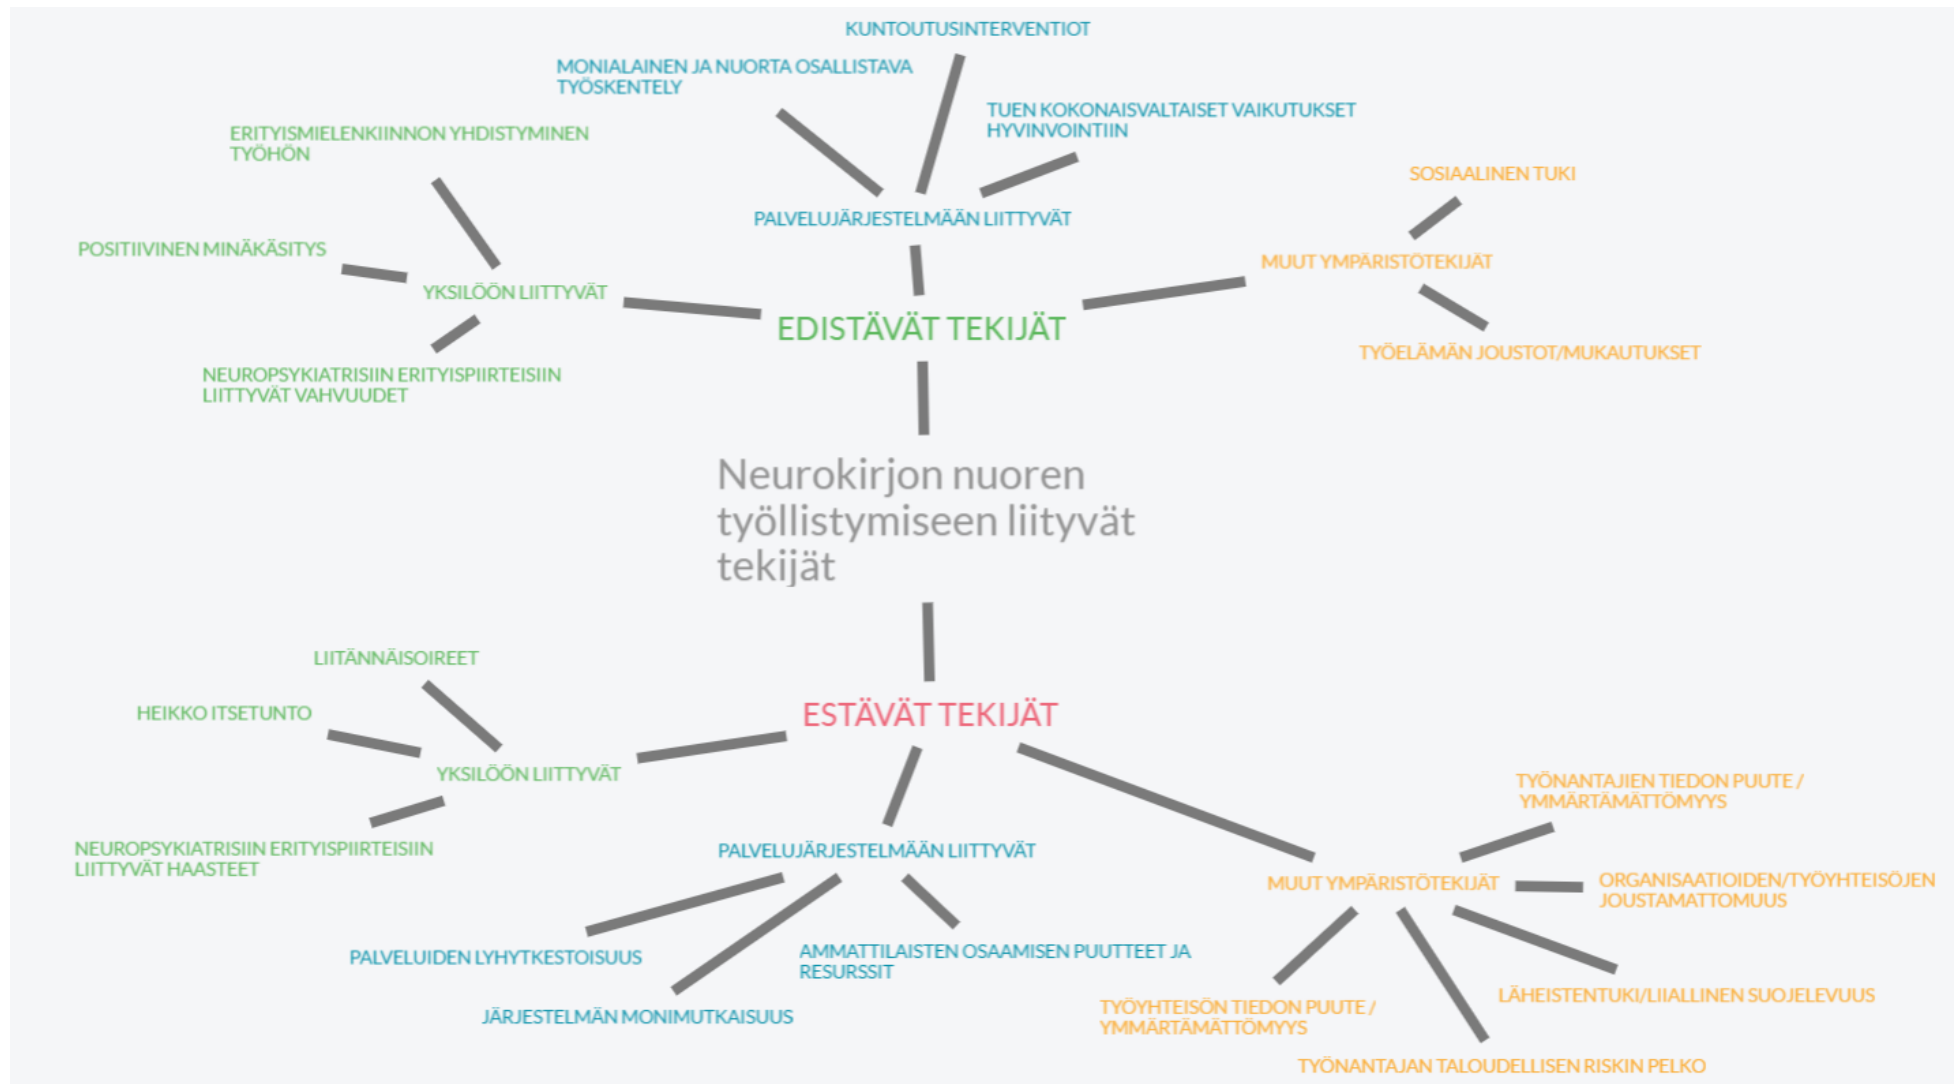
KUNTOUTUSINTERVENTIOT

MONIALAINEN JA NUORTA OSALLISTAVA TYÖSKENTELY

TUEN KOKONAISVALTAISET VAIKUTUKSET HYVINVOINTIIN

ERITYISMIELENKIINNON YHDISTYMINEN TYÖHÖN

PALVELUJÄRJESTELMÄÄN LIITTYVÄT

SOSIAALINEN TUKI

POSITIIVINEN MINÄKÄSITYS

MUUT YMPÄRISTÖTEKIJÄT

YKSILÖÖN LIITTYVÄT

EDISTÄVÄT TEKIJÄT

TYÖELÄMÄN JOUSTOT/MUKAUTUKSET

NEUROPSYKIATRISIIN ERITYISPIIRTEISIIN LIITTYVÄT VAHVUUDET

Neurokirjon nuoren työllistymiseen liityvät tekijät

LIITÄNNÄISOIREET

HEIKKO ITSETUNTO

ESTÄVÄT TEKIJÄT

YKSILÖÖN LIITTYVÄT

TYÖNANTAJIEN TIEDON PUUTE / YMMÄRTÄMÄTTÖMYYS

NEUROPSYKIATRISIIN ERITYISPIIRTEISIIN LIITTYVÄT HAASTEET

PALVELUJÄRJESTELMÄÄN LIITTYVÄT

MUUT YMPÄRISTÖTEKIJÄT

ORGANISAATIOIDEN/TYÖYHTEISÖJEN JOUSTAMATTOMUUS

PALVELUIDEN LYHYTKESTOISUUS

AMMATTILAISTEN OSAAMISEN PUUTTEET JA RESURSSIT

LÄHEISTENTUKI/LIIALLINEN SUOJELEVUUS

JÄRJESTELMÄN MONIMUTKAISUUS

TYÖYHTEISÖN TIEDON PUUTE / YMMÄRTÄMÄTTÖMYYS

TYÖNANTAJAN TALOUDELLISEN RISKIN PELKO